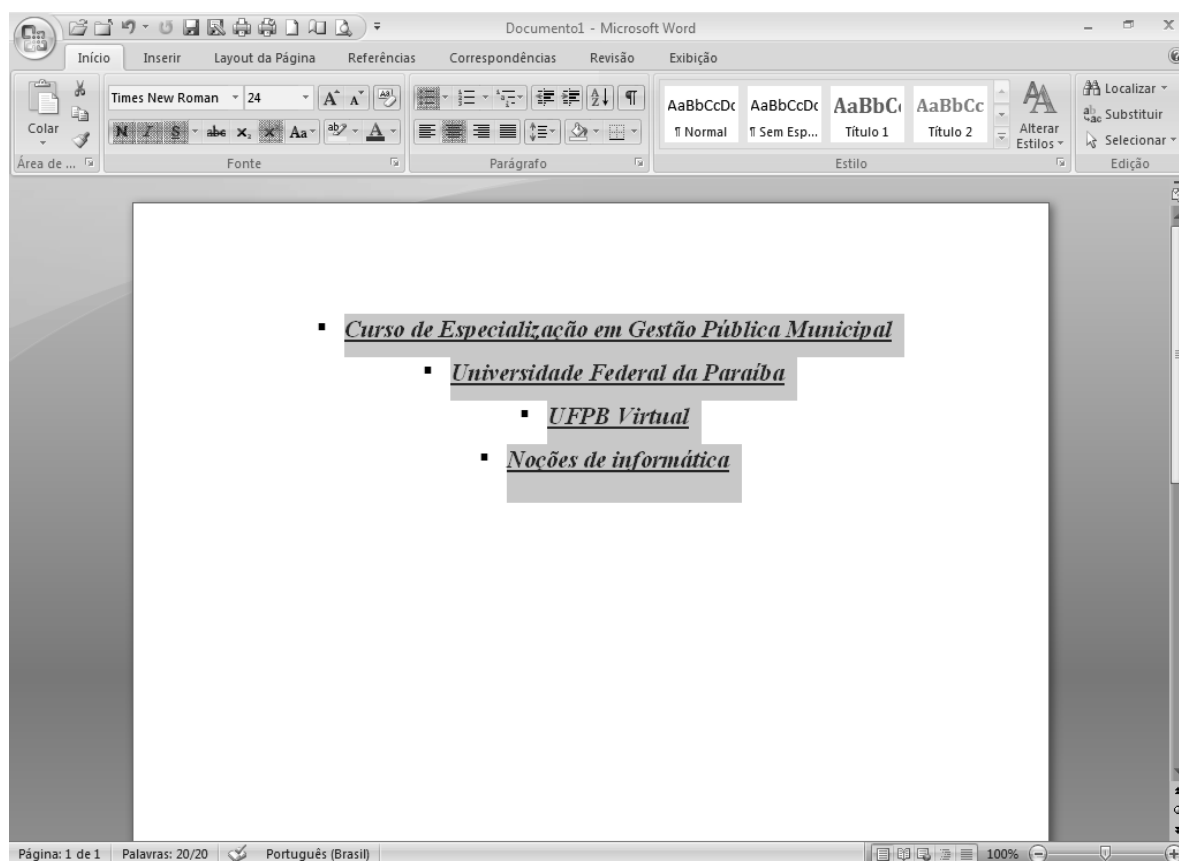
Documento1 - Microsoft Word

Início Inserir Layout da Página Referências Correspondências Revisão Exibição

Colar
Área de ...

Times New Roman 24
N I S abe $x_2$ Aa
Fonte

Parágrafo

AaBbCcDc ¶ Normal
AaBbCcDc ¶ Sem Esp...
AaBbC Título 1
AaBbCc Título 2
Alterar Estilos
Estilo

Localizar
Substituir
Selecionar
Edição

- Curso de Especialização em Gestão Pública Municipal
- Universidade Federal da Paraíba
- UFPB Virtual
- Noções de informática

Página: 1 de 1 Palavras: 20/20 Português (Brasil) 100%